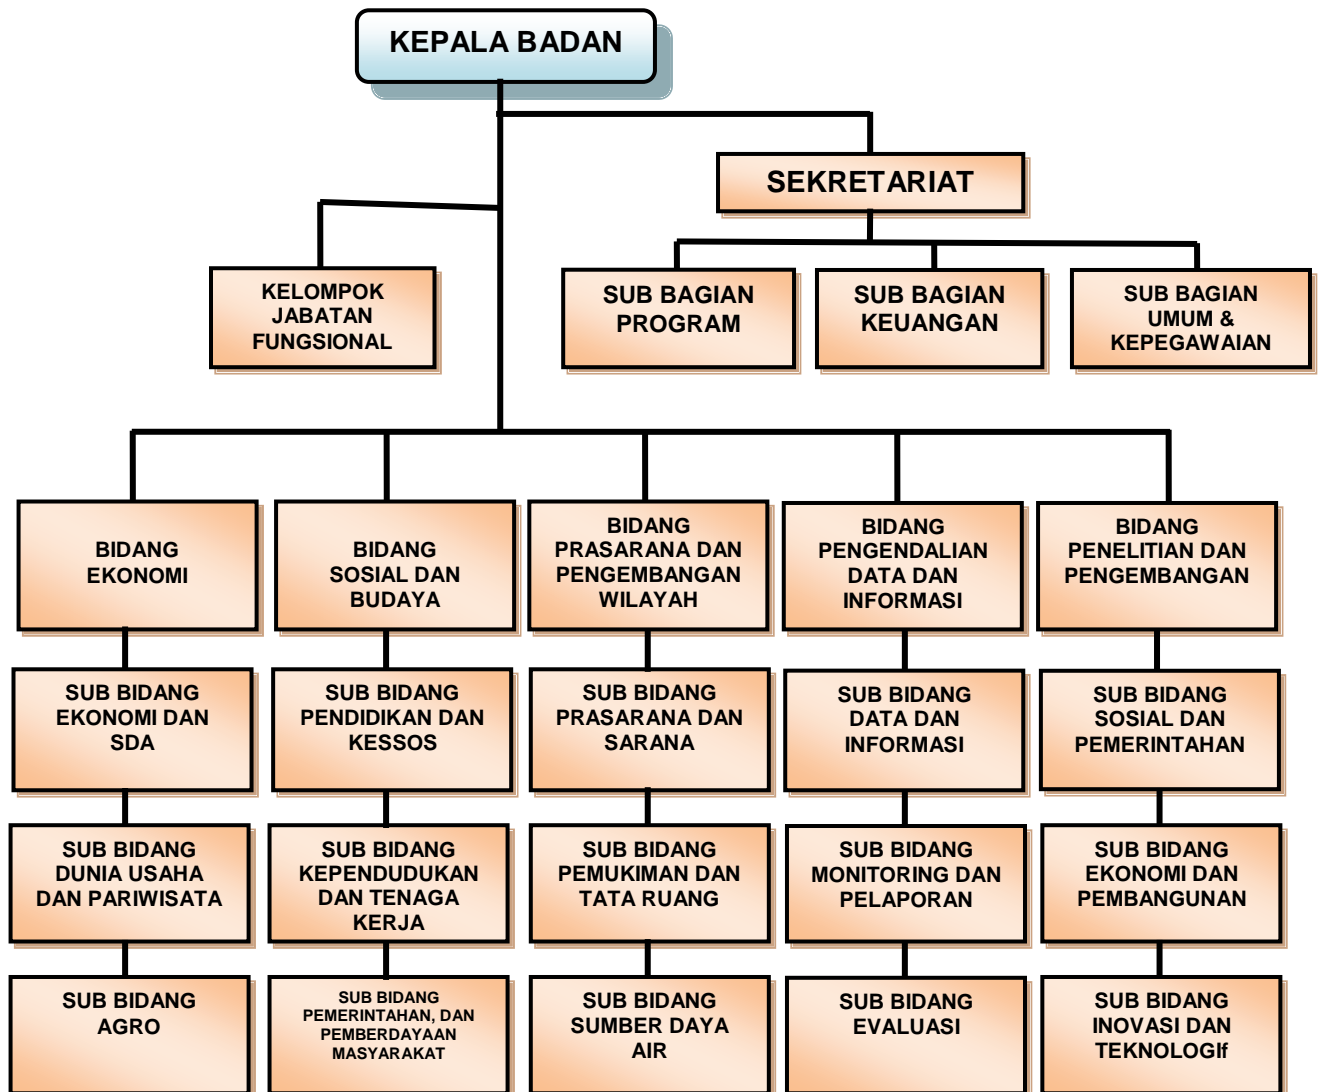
KEPALA BADAN

SEKRETARIAT

KELOMPOK JABATAN FUNGSIONAL

SUB BAGIAN PROGRAM

SUB BAGIAN KEUANGAN

SUB BAGIAN UMUM & KEPEGAWAIAN

BIDANG EKONOMI

SUB BIDANG EKONOMI DAN SDA

SUB BIDANG DUNIA USAHA DAN PARIWISATA

SUB BIDANG AGRO

BIDANG SOSIAL DAN BUDAYA

SUB BIDANG PENDIDIKAN DAN KESSOS

SUB BIDANG KEPENDUDUKAN DAN TENAGA KERJA

SUB BIDANG PEMERINTAHAN, DAN PEMBERDAYAAN MASYARAKAT

BIDANG PRASARANA DAN PENGEMBANGAN WILAYAH

SUB BIDANG PRASARANA DAN SARANA

SUB BIDANG PEMUKIMAN DAN TATA RUANG

SUB BIDANG SUMBER DAYA AIR

BIDANG PENGENDALIAN DATA DAN INFORMASI

SUB BIDANG DATA DAN INFORMASI

SUB BIDANG MONITORING DAN PELAPORAN

SUB BIDANG EVALUASI

BIDANG PENELITIAN DAN PENGEMBANGAN

SUB BIDANG SOSIAL DAN PEMERINTAHAN

SUB BIDANG EKONOMI DAN PEMBANGUNAN

SUB BIDANG INOVASI DAN TEKNOLOGIf